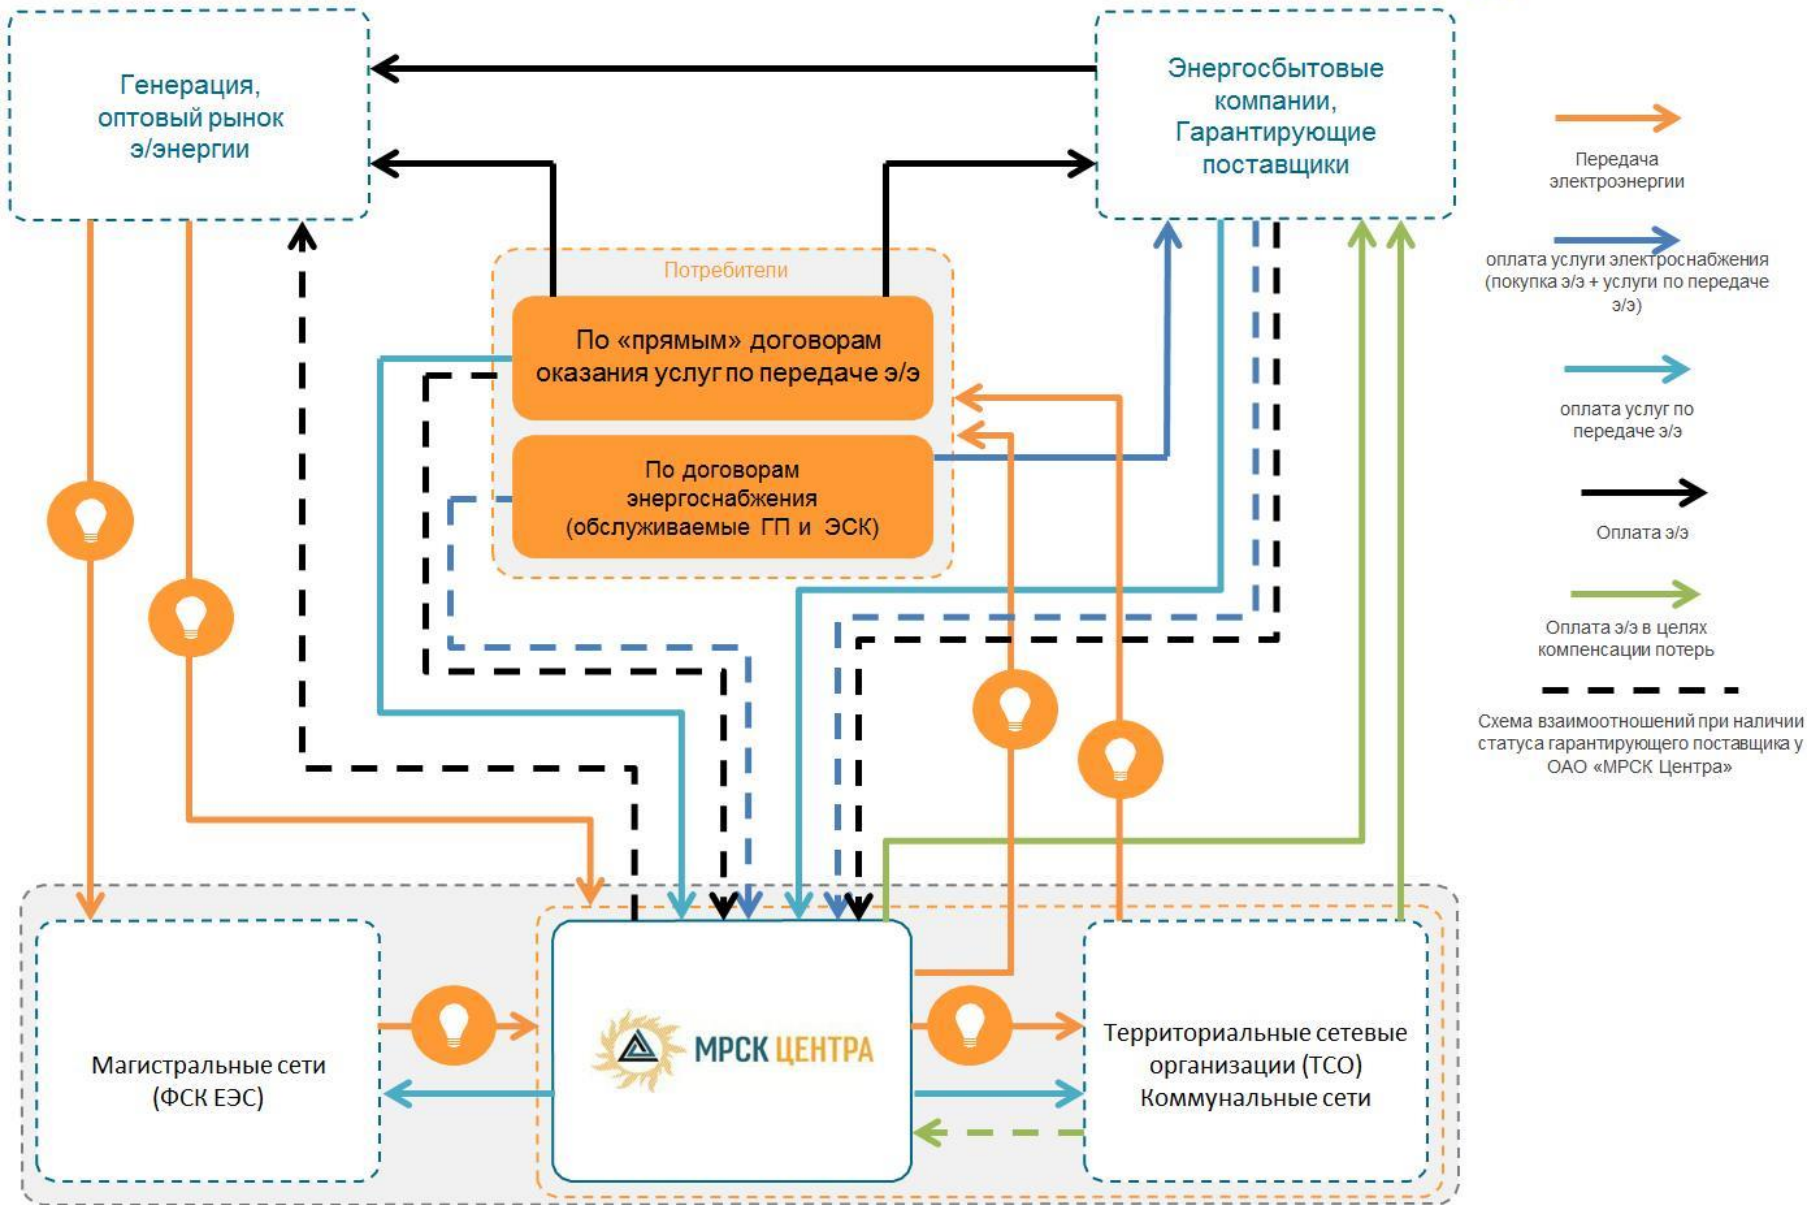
Генерация, оптовый рынок э/энергии

Энергосбытовые компании, Гарантирующие поставщики

Потребители

По «прямым» договорам оказания услуг по передаче э/э

По договорам энергоснабжения (обслуживаемые ГП и ЭСК)

Магистральные сети (ФСК ЕЭС)

МРСК ЦЕНТРА

Территориальные сетевые организации (ТСО) Коммунальные сети

Передача электроэнергии

оплата услуги электроснабжения (покупка э/э + услуги по передаче э/э)

оплата услуг по передаче э/э

Оплата э/э

Оплата э/э в целях компенсации потерь

Схема взаимоотношений при наличии статуса гарантирующего поставщика у ОАО «МРСК Центра»